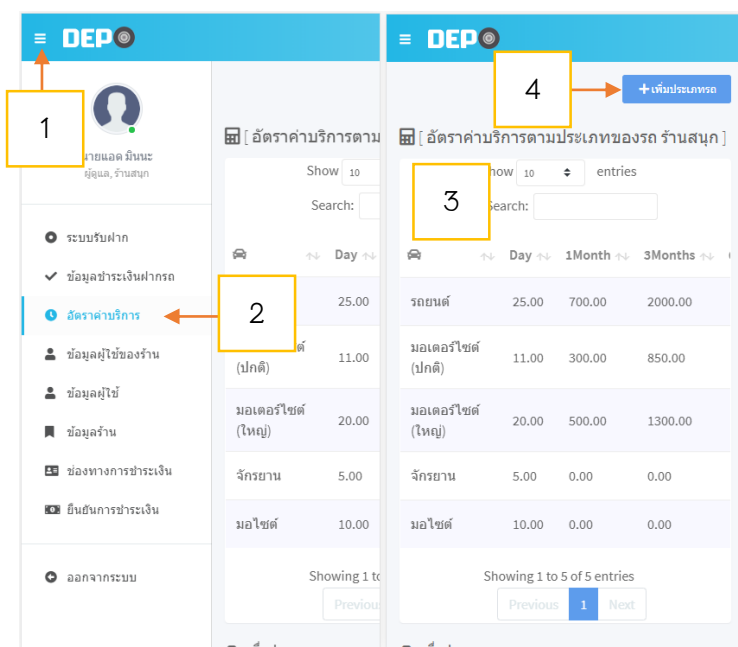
DEP

1

นายแอด มินนะ
ผู้ดูแล, ร้านสนุก

ระบบรับฝาก
ข้อมูลชำระเงินฝากรถ
อัตราค่าบริการ
ข้อมูลผู้ใช้ของร้าน
ข้อมูลผู้ใช้
ข้อมูลร้าน
ช่องทางการชำระเงิน
ยืนยันการชำระเงิน

ออกจากระบบ

2

[ อัตราค่าบริการตาม

Show 10
Search:

| | Day |
|---|---|
| | 25.00 |
| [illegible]ต์ (ปกติ) | 11.00 |
| มอเตอร์ไซต์ (ใหญ่) | 20.00 |
| จักรยาน | 5.00 |
| มอไซต์ | 10.00 |

Showing 1 to
Previous

DEP

4

+ เพิ่มประเภทรถ

[ อัตราค่าบริการตามประเภทของรถ ร้านสนุก ]

3

Show 10 entries
Search:

| | Day | 1Month | 3Months |
|---|---|---|---|
| รถยนต์ | 25.00 | 700.00 | 2000.00 |
| มอเตอร์ไซต์ (ปกติ) | 11.00 | 300.00 | 850.00 |
| มอเตอร์ไซต์ (ใหญ่) | 20.00 | 500.00 | 1300.00 |
| จักรยาน | 5.00 | 0.00 | 0.00 |
| มอไซต์ | 10.00 | 0.00 | 0.00 |

Showing 1 to 5 of 5 entries

Previous 1 Next